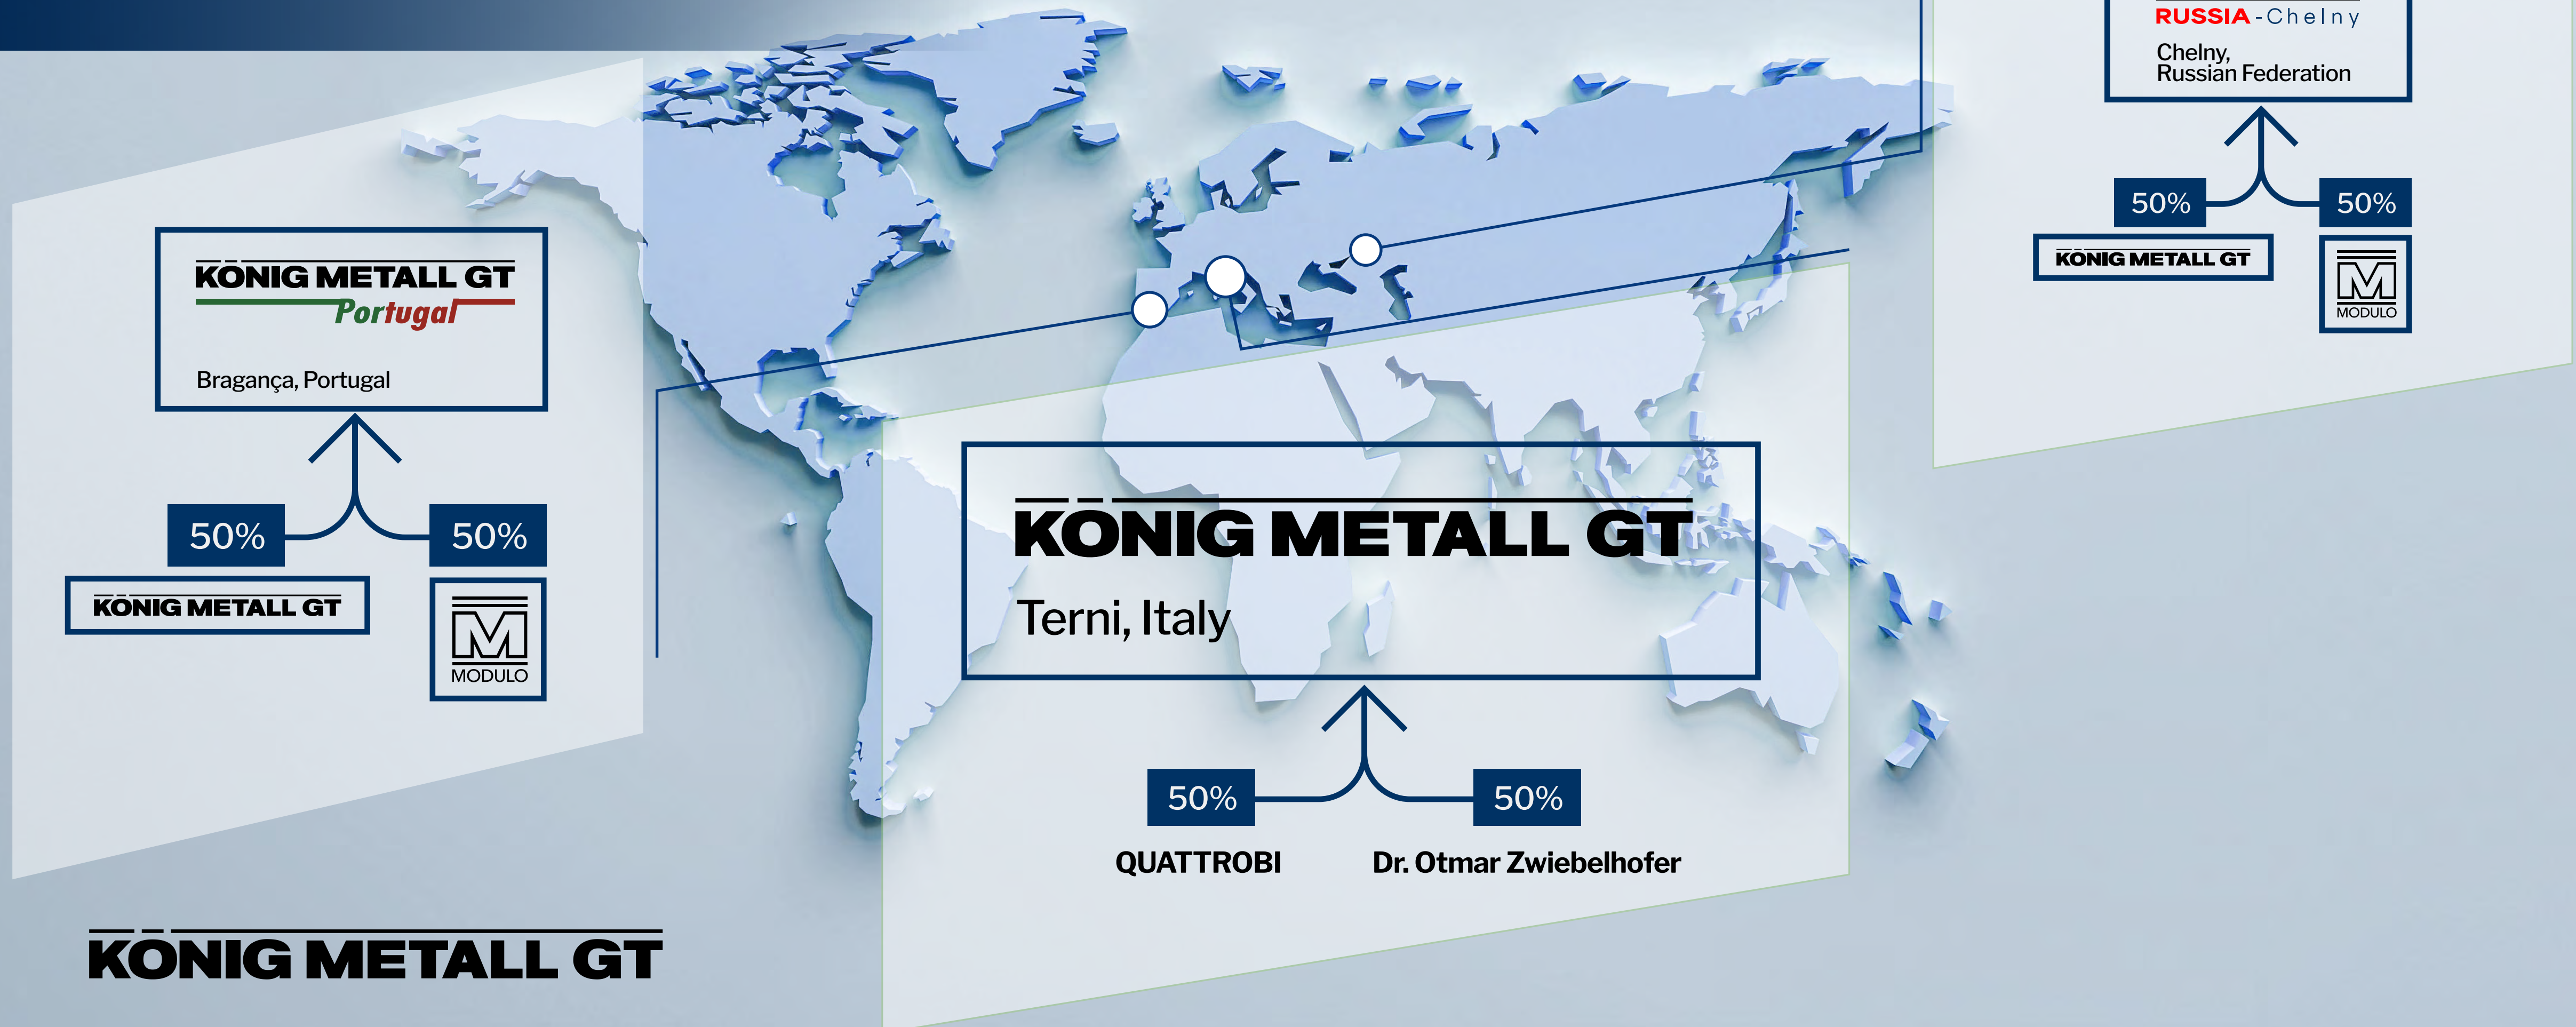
KÖNIG METALL GT
Portugal

Bragança, Portugal

50%
50%
KÖNIG METALL GT
MODULO

RUSSIA - Chelny

Chelny, Russian Federation

50%
50%
KÖNIG METALL GT
MODULO

KÖNIG METALL GT
Terni, Italy

50%
50%
QUATTROBI
Dr. Otmar Zwiebelhofer

KÖNIG METALL GT